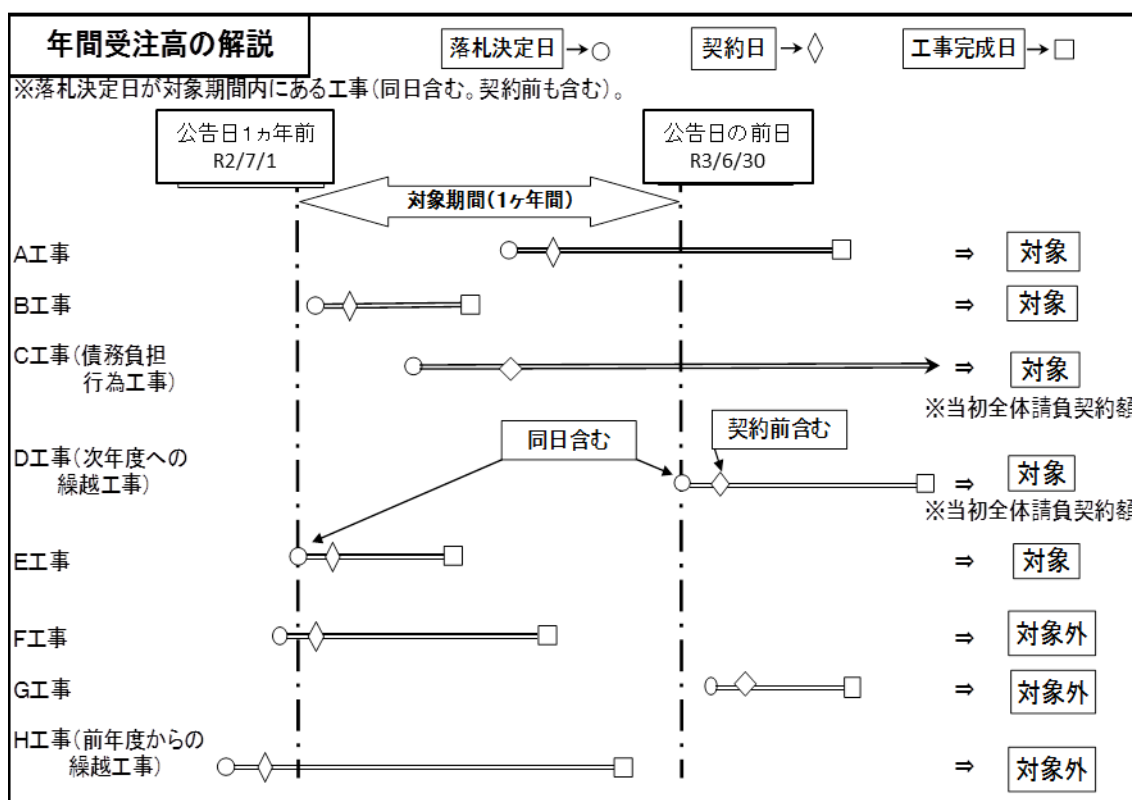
年間受注高の解説

落札決定日 →○　契約日 →◇　工事完成日 →□

※落札決定日が対象期間内にある工事(同日含む。契約前も含む)。

公告日1ヵ年前
R2/7/1

公告日の前日
R3/6/30

対象期間(1ヶ年間)

A工事 ⇒ 対象

B工事 ⇒ 対象

C工事(債務負担行為工事) ⇒ 対象
※当初全体請負契約額

同日含む

契約前含む

D工事(次年度への繰越工事) ⇒ 対象
※当初全体請負契約額

E工事 ⇒ 対象

F工事 ⇒ 対象外

G工事 ⇒ 対象外

H工事(前年度からの繰越工事) ⇒ 対象外